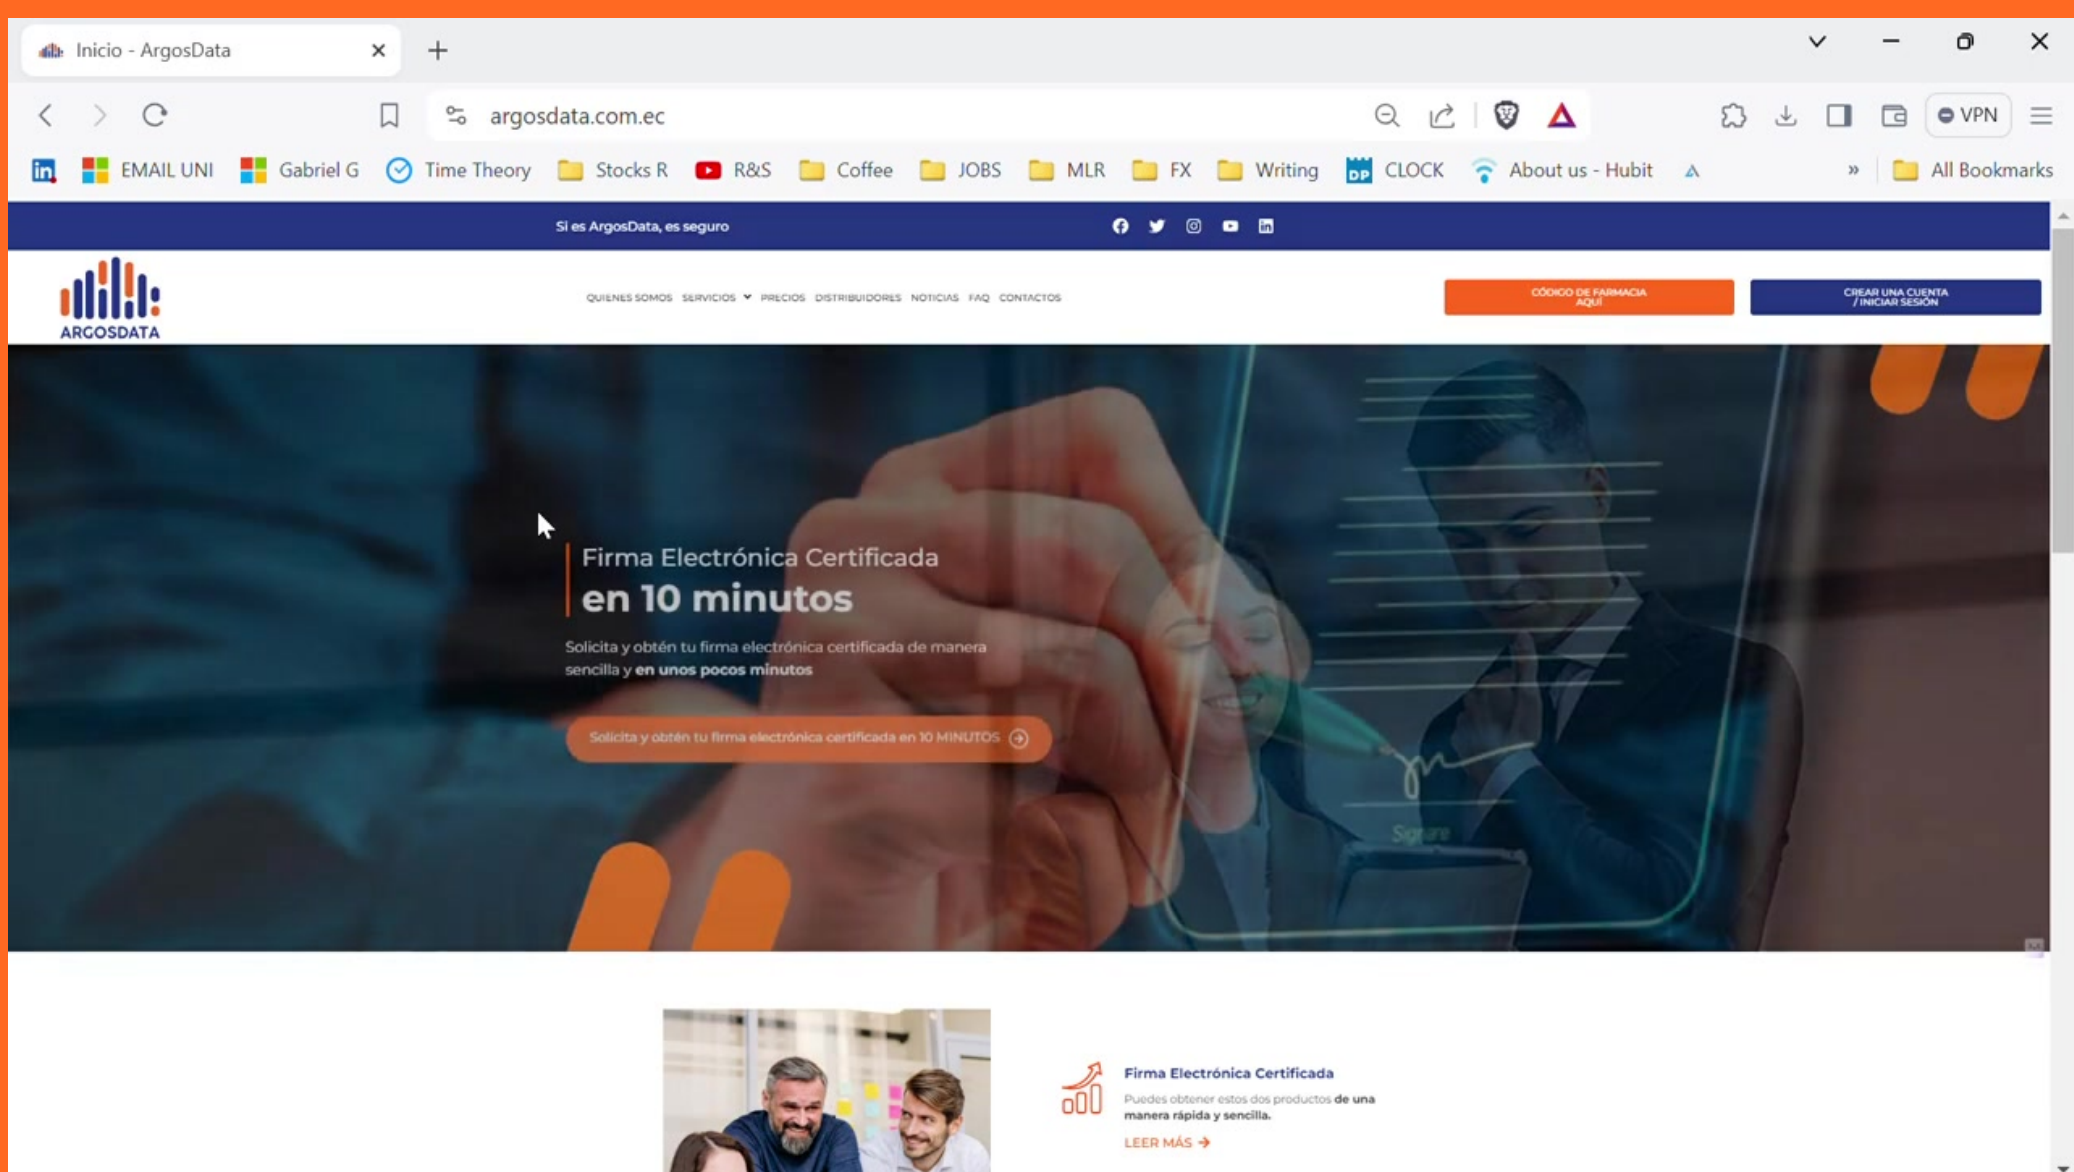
Inicio - ArgosData

argosdata.com.ec

VPN

EMAIL UNI Gabriel G Time Theory Stocks R R&S Coffee JOBS MLR FX Writing CLOCK About us - Hubit » All Bookmarks

Si es ArgosData, es seguro

ARGOSDATA

QUIENES SOMOS SERVICIOS PRECIOS DISTRIBUIDORES NOTICIAS FAQ CONTACTOS

CÓDIGO DE FARMACIA AQUÍ

CREAR UNA CUENTA / INICIAR SESIÓN

Firma Electrónica Certificada
en 10 minutos

Solicita y obtén tu firma electrónica certificada de manera sencilla y en unos pocos minutos

Solicita y obtén tu firma electrónica certificada en 10 MINUTOS

Firma Electrónica Certificada

Puedes obtener estos dos productos de una manera rápida y sencilla.

LEER MÁS